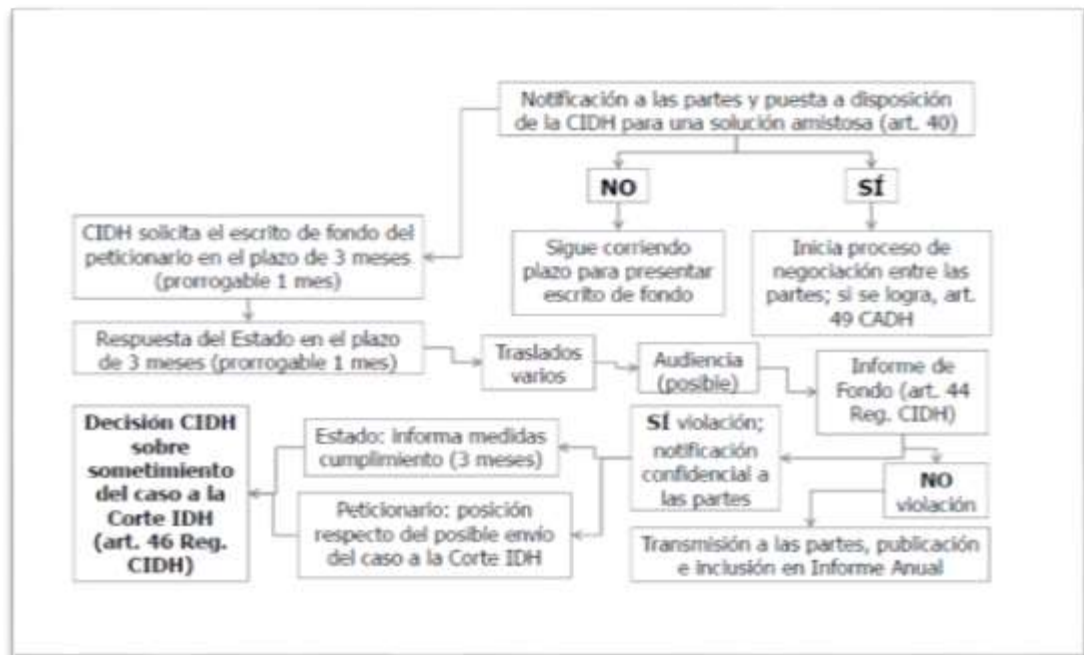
Notificación a las partes y puesta a disposición de la CIDH para una solución amistosa (art. 40)

NO

SÍ

CIDH solicita el escrito de fondo del peticionario en el plazo de 3 meses. (prorrogable 1 mes)

Sigue corriendo plazo para presentar escrito de fondo

Inicia proceso de negociación entre las partes; si se logra, art. 49 CADH

Respuesta del Estado en el plazo de 3 meses (prorrogable 1 mes)

Traslados varios

Audiencia (posible)

Informe de Fondo (art. 44 Reg. CIDH)

Decisión CIDH sobre sometimiento del caso a la Corte IDH (art. 46 Reg. CIDH)

Estado: informa medidas cumplimiento (3 meses)

SÍ violación; notificación confidencial a las partes

NO violación

Peticionario: posición respecto del posible envío del caso a la Corte IDH

Transmisión a las partes, publicación e inclusión en Informe Anual